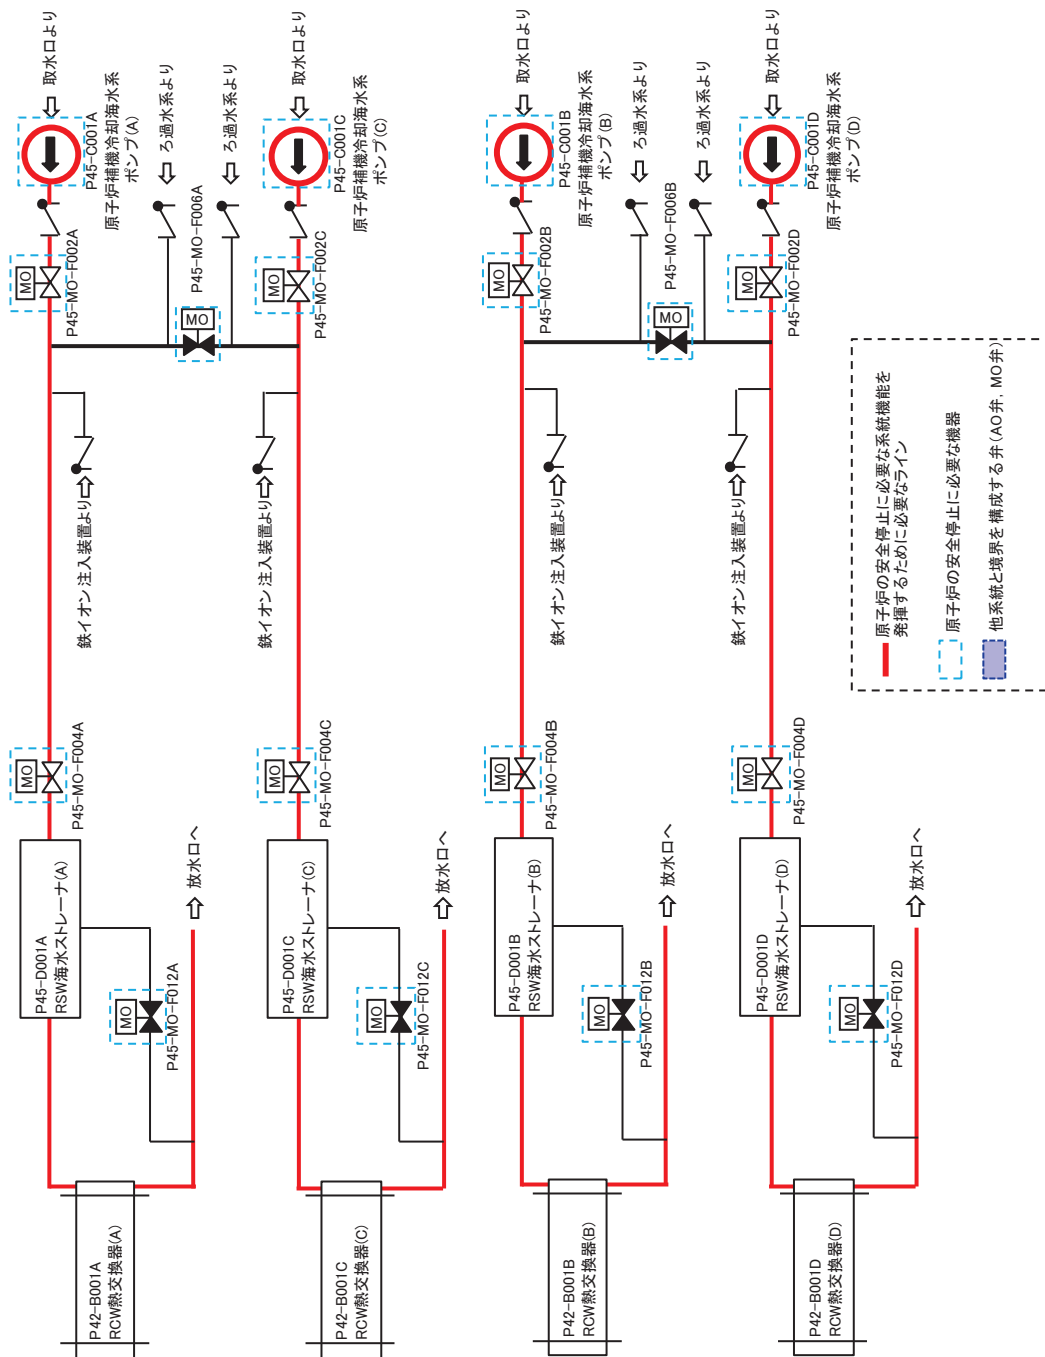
取水口より

P45-C001A
原子炉補機冷却海水系
ポンプ(A)

ろ過水系より

ろ過水系より

MO
P45-MO-F002A

MO
P45-MO-F006A

取水口より

P45-C001C
原子炉補機冷却海水系
ポンプ(C)

MO
P45-MO-F002C

鉄イオン注入装置より

鉄イオン注入装置より

MO
P45-MO-F004A

MO
P45-MO-F004C

P45-D001A
RSW海水ストレーナ(A)

放水口へ

MO
P45-MO-F012A

P45-D001C
RSW海水ストレーナ(C)

放水口へ

MO
P45-MO-F012C

P42-B001A
RCW熱交換器(A)

P42-B001C
RCW熱交換器(C)

取水口より

P45-C001B
原子炉補機冷却海水系
ポンプ(B)

ろ過水系より

ろ過水系より

MO
P45-MO-F002B

MO
P45-MO-F006B

取水口より

P45-C001D
原子炉補機冷却海水系
ポンプ(D)

MO
P45-MO-F002D

鉄イオン注入装置より

鉄イオン注入装置より

MO
P45-MO-F004B

MO
P45-MO-F004D

P45-D001B
RSW海水ストレーナ(B)

放水口へ

MO
P45-MO-F012B

P45-D001D
RSW海水ストレーナ(D)

放水口へ

MO
P45-MO-F012D

P42-B001B
RCW熱交換器(B)

P42-B001D
RCW熱交換器(D)

原子炉の安全停止に必要な系統機能を発揮するために必要なライン

原子炉の安全停止に必要な機器

他系統と境界を構成する弁(AO弁，MO弁)